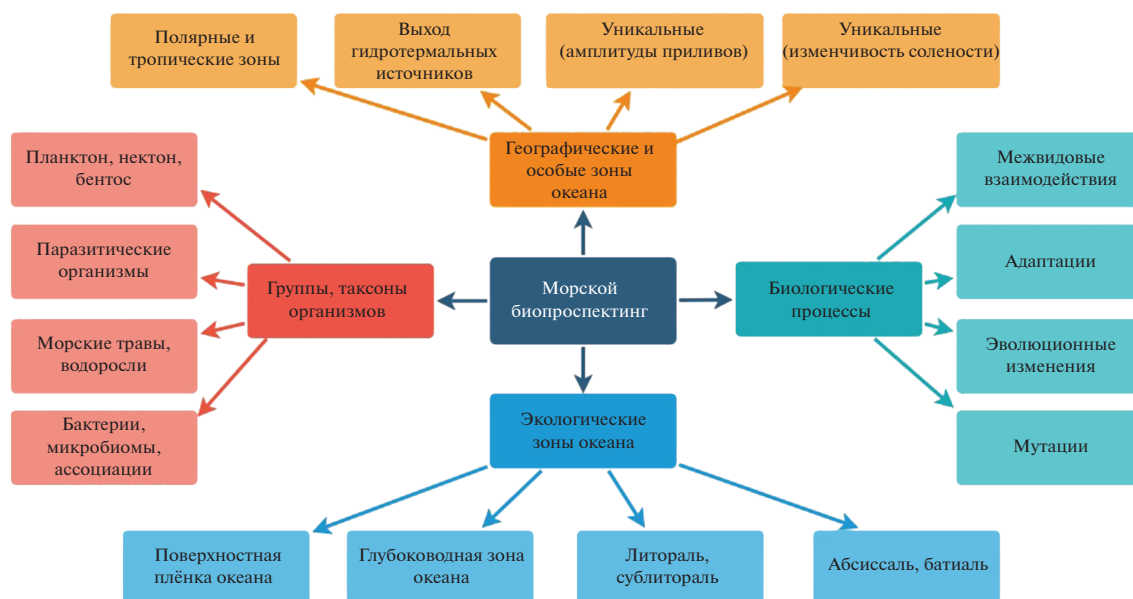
Полярные и тропические зоны

Выход гидротермальных источников

Уникальные (амплитуды приливов)

Уникальные (изменчивость солености)

Географические и особые зоны океана

Планктон, нектон, бентос

Паразитические организмы

Морские травы, водоросли

Бактерии, микробиомы, ассоциации

Группы, таксоны организмов

Морской биопроспектинг

Биологические процессы

Межвидовые взаимодействия

Адаптации

Эволюционные изменения

Мутации

Экологические зоны океана

Поверхностная плёнка океана

Глубоководная зона океана

Литораль, сублитораль

Абсиссаль, батиаль